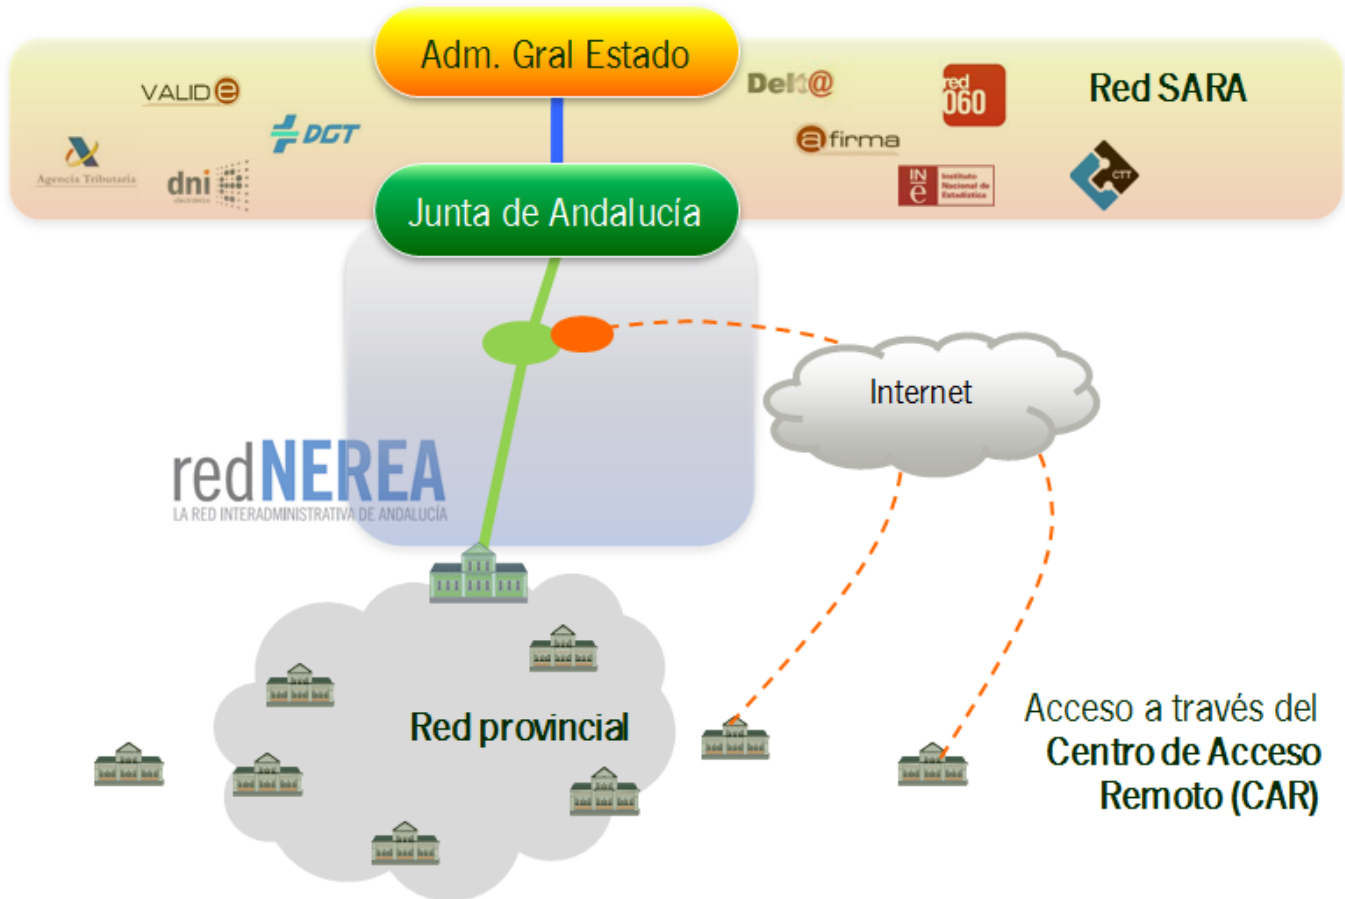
Adm. Gral Estado

VALIDe

DGT

Agencia Tributaria

dni electrónico

Delt@

red 060

@firma

INE Instituto Nacional de Estadística

Red SARA

CTT

Junta de Andalucía

Internet

redNEREA
LA RED INTERADMINISTRATIVA DE ANDALUCÍA

Red provincial

Acceso a través del Centro de Acceso Remoto (CAR)